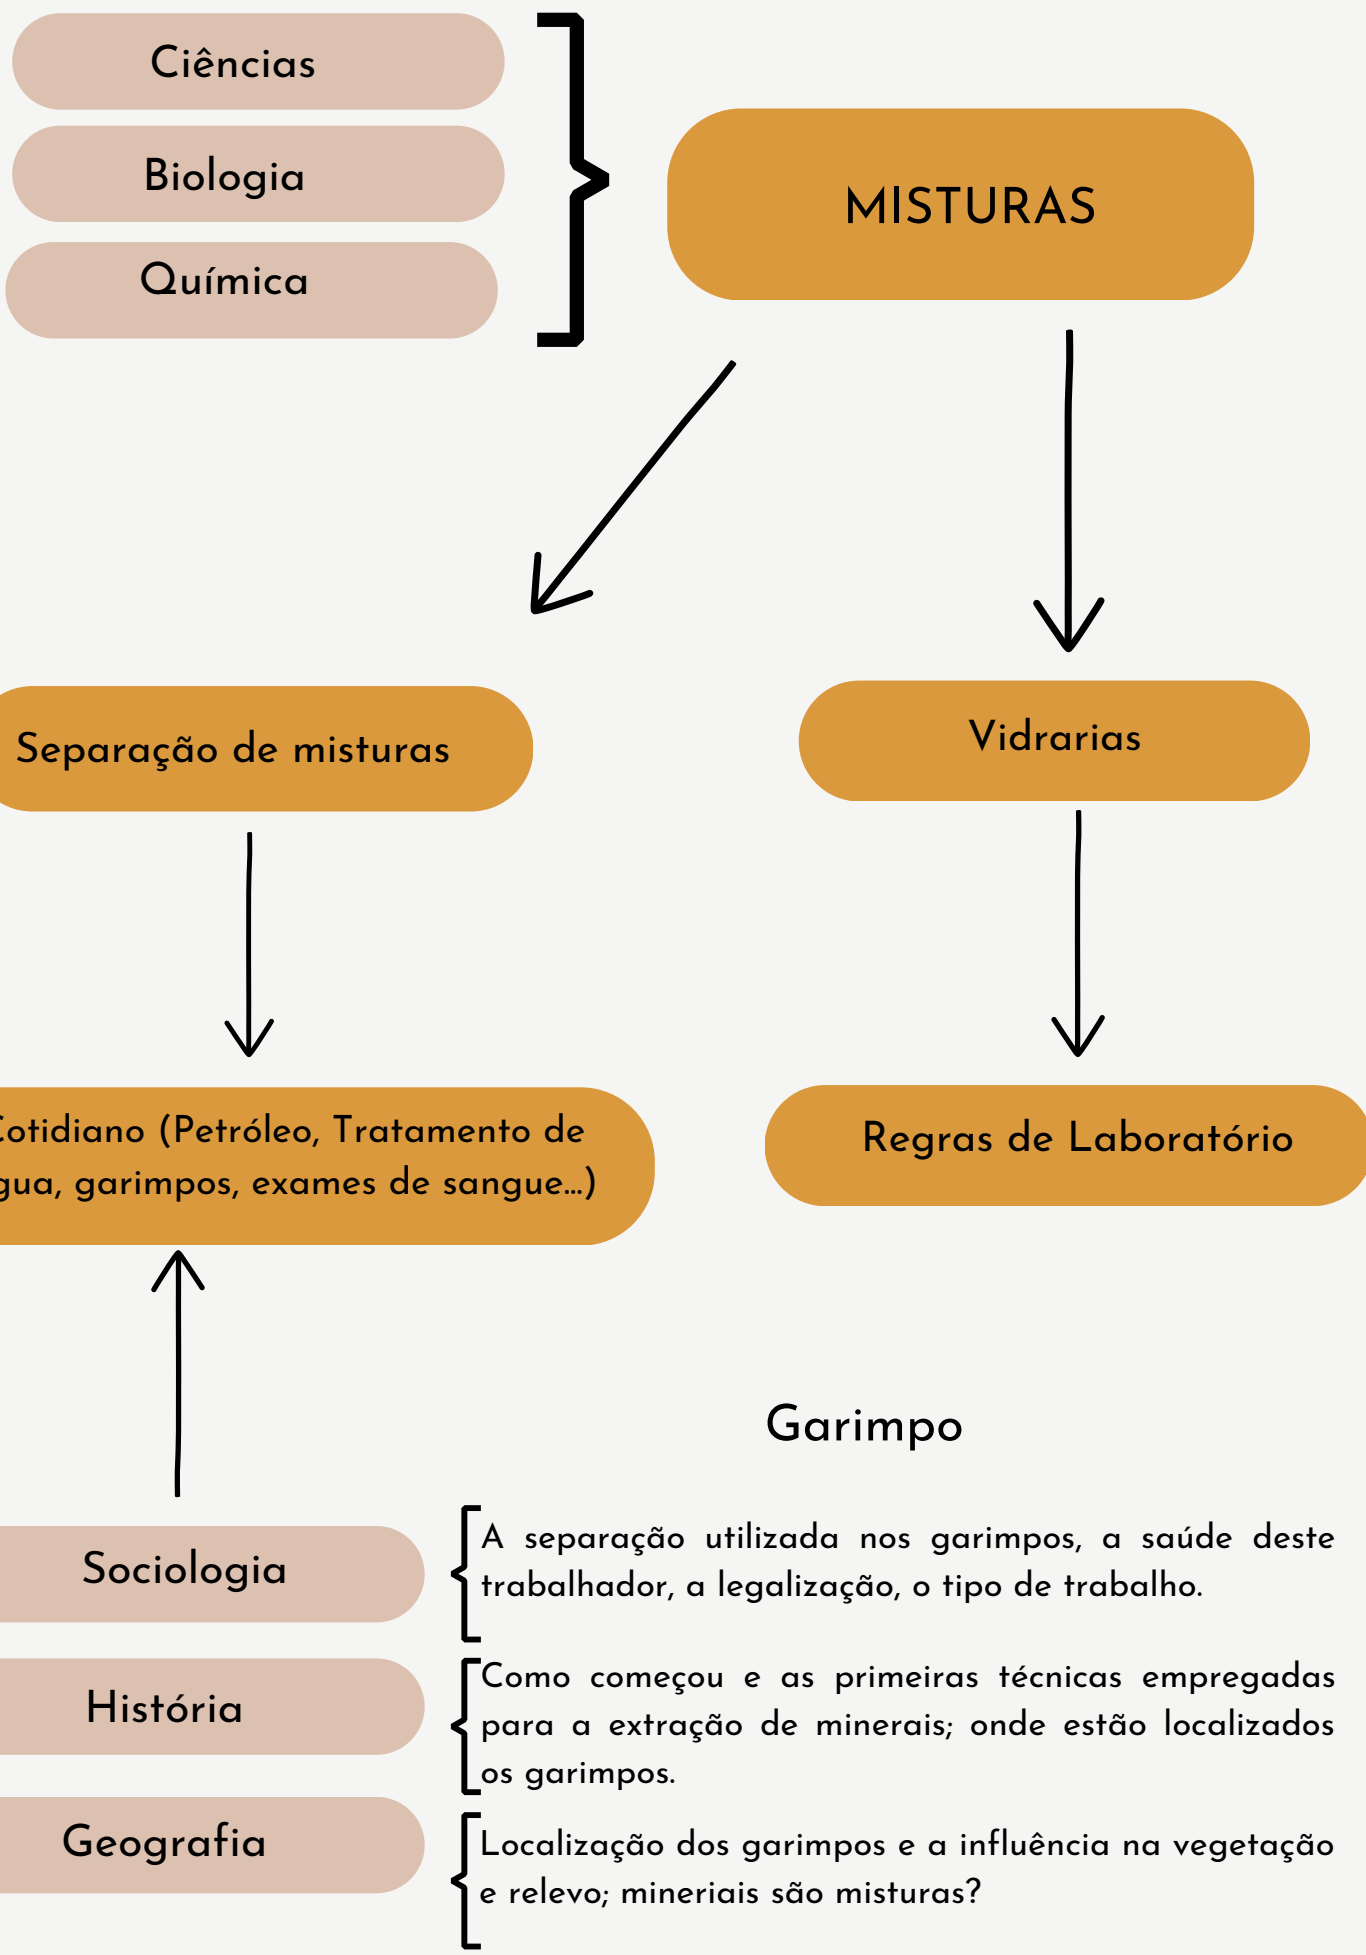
Ciências

Biologia

Química

MISTURAS

Separação de misturas

Vidrarias

Cotidiano (Petróleo, Tratamento de gua, garimpos, exames de sangue...)

Regras de Laboratório

Garimpo

Sociologia

A separação utilizada nos garimpos, a saúde deste trabalhador, a legalização, o tipo de trabalho.

História

Como começou e as primeiras técnicas empregadas para a extração de minerais; onde estão localizados os garimpos.

Geografia

Localização dos garimpos e a influência na vegetação e relevo; mineriais são misturas?